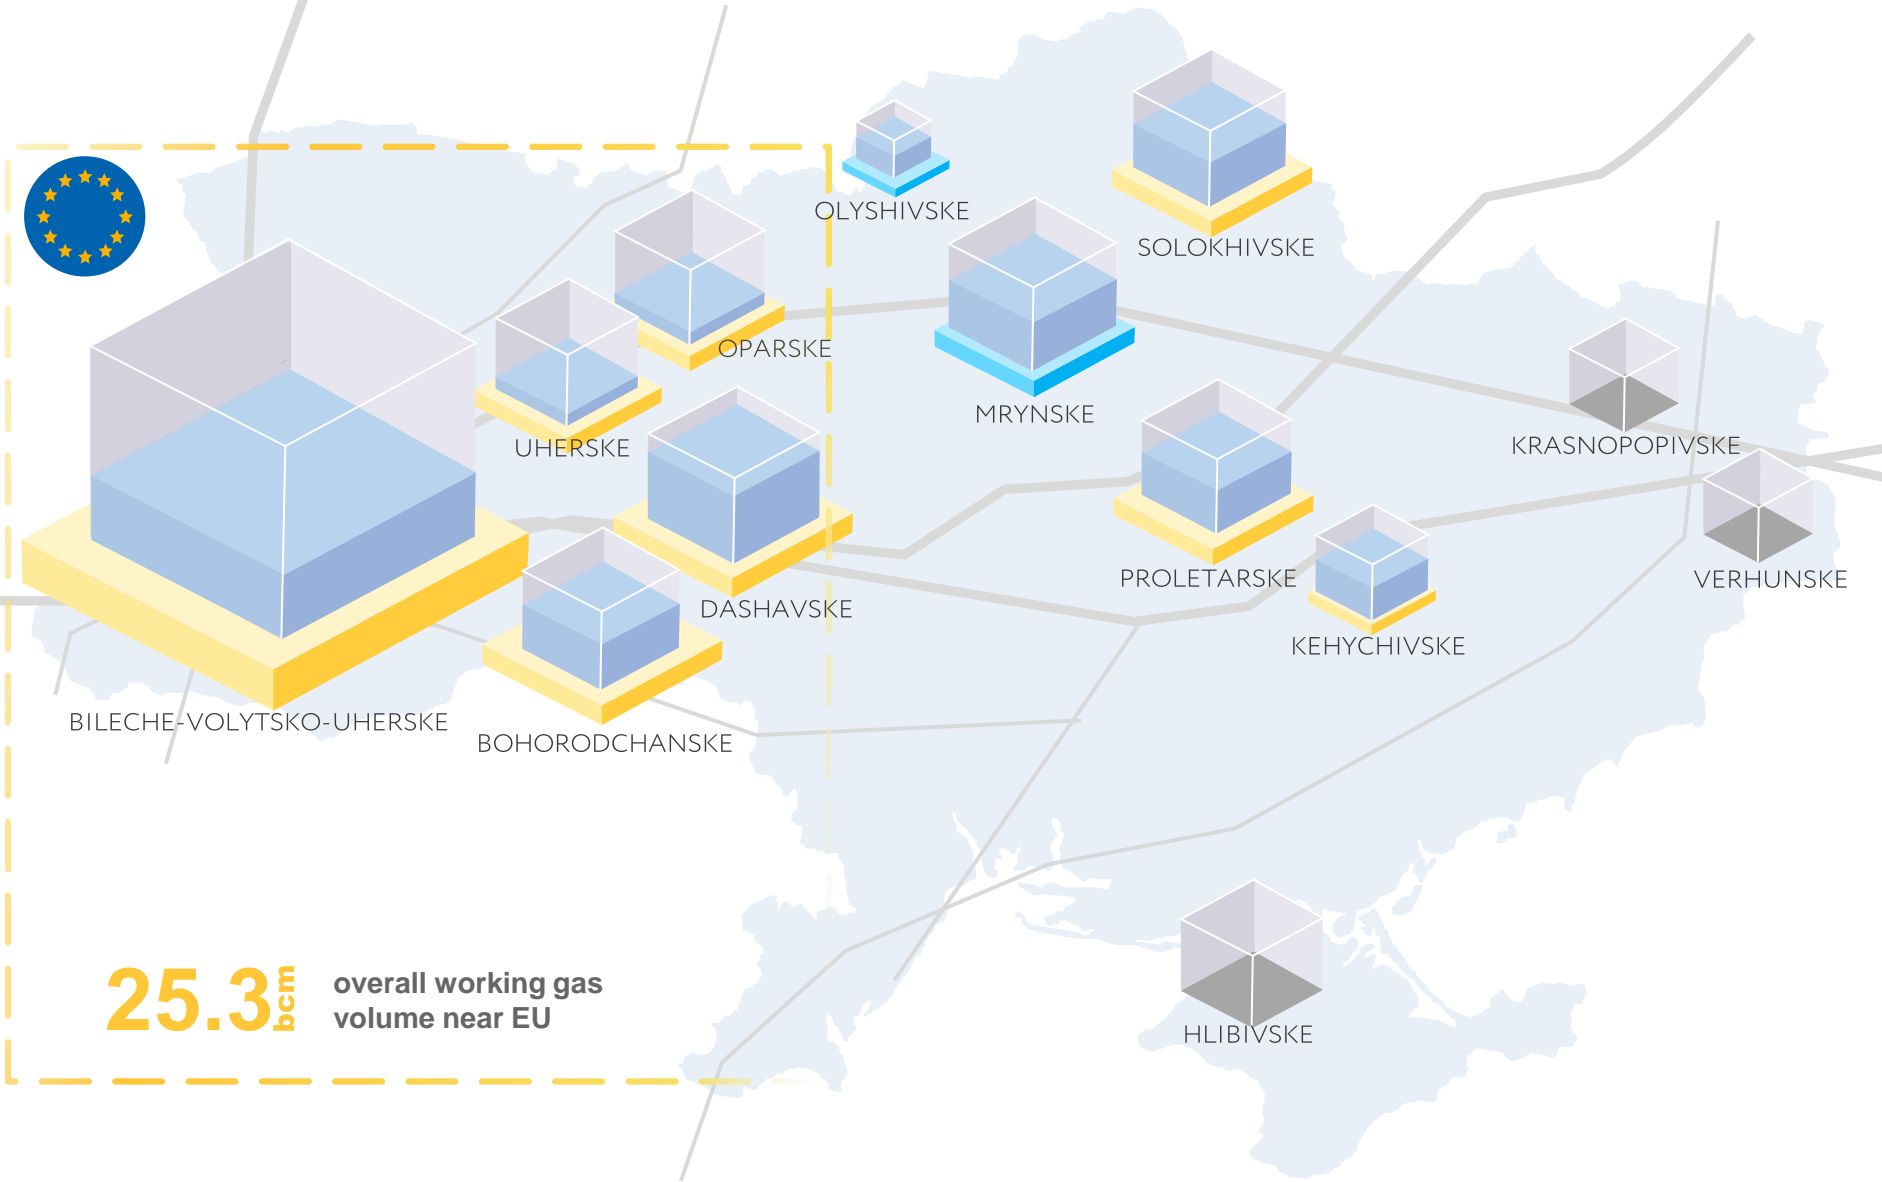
OLYSHIVSKE

SOLOKHIVSKE

OPARSKE

MRYNSKE

UHERSKE

KRASNOPOPIVSKE

DASHAVSKE

PROLETARSKE

VERHUNSKE

KEHYCHIVSKE

BILECHE-VOLYTSKO-UHERSKE

BOHORODCHANSKE

25.3 bcm overall working gas volume near EU

HLIBIVSKE